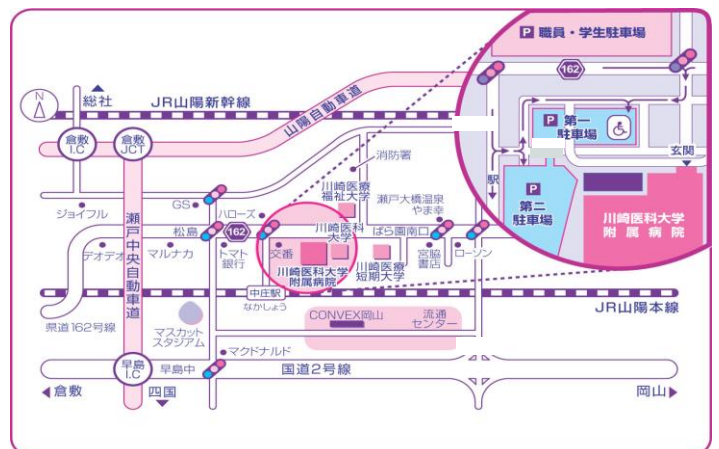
P 職員・学生駐車場

162

P 第一駐車場

玄関

駅

P 第二駐車場

川崎医科大学附属病院

N

総社

JR山陽新幹線

山陽自動車道

倉敷I.C

倉敷JCT

消防署

川崎医療福祉大学

瀬戸大橋温泉やま幸

ジョイフル

GS

ハローズ

川崎医科大学

瀬戸中央自動車道

松島

162

ばら園南口

宮脇書店

ローソン

デオデオ

マルナカ

トマト銀行

交番

川崎医科大学附属病院

川崎医療短期大学

中庄駅

なかしょう

JR山陽本線

県道162号線

マスカットスタジアム

CONVEX岡山

流通センター

マクドナルド

早島I.C

早島中

国道2号線

倉敷

四国

岡山